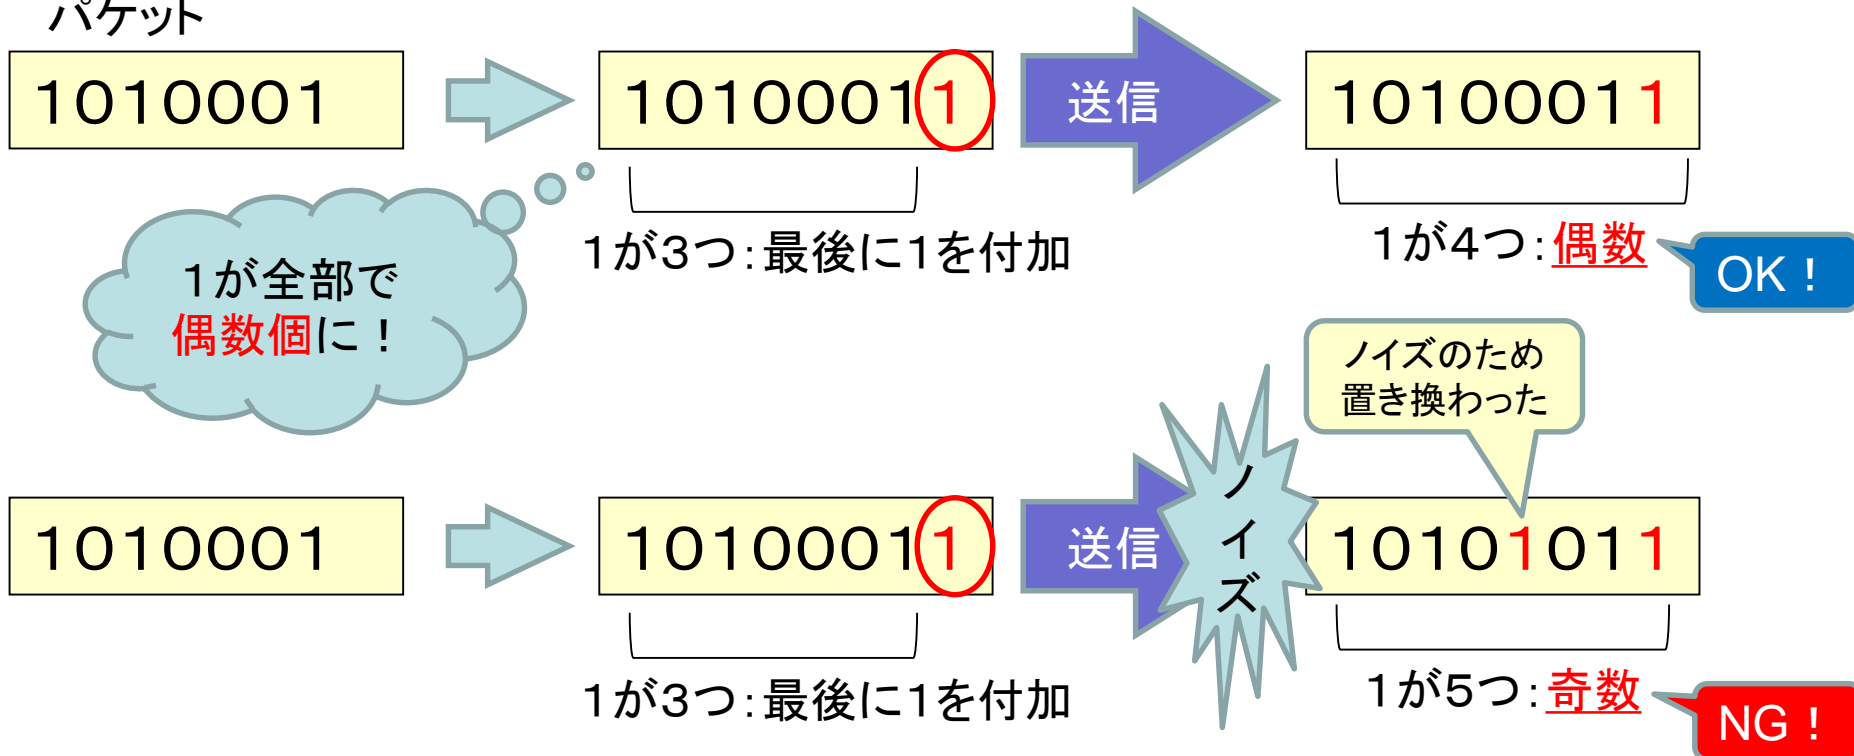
パケット

1010001

10100011

送信

10100011

1が3つ:最後に1を付加

1が4つ:偶数

OK！

1が全部で偶数個に！

ノイズのため置き換わった

1010001

10100011

送信

ノイズ

10101011

1が3つ:最後に1を付加

1が5つ:奇数

NG！